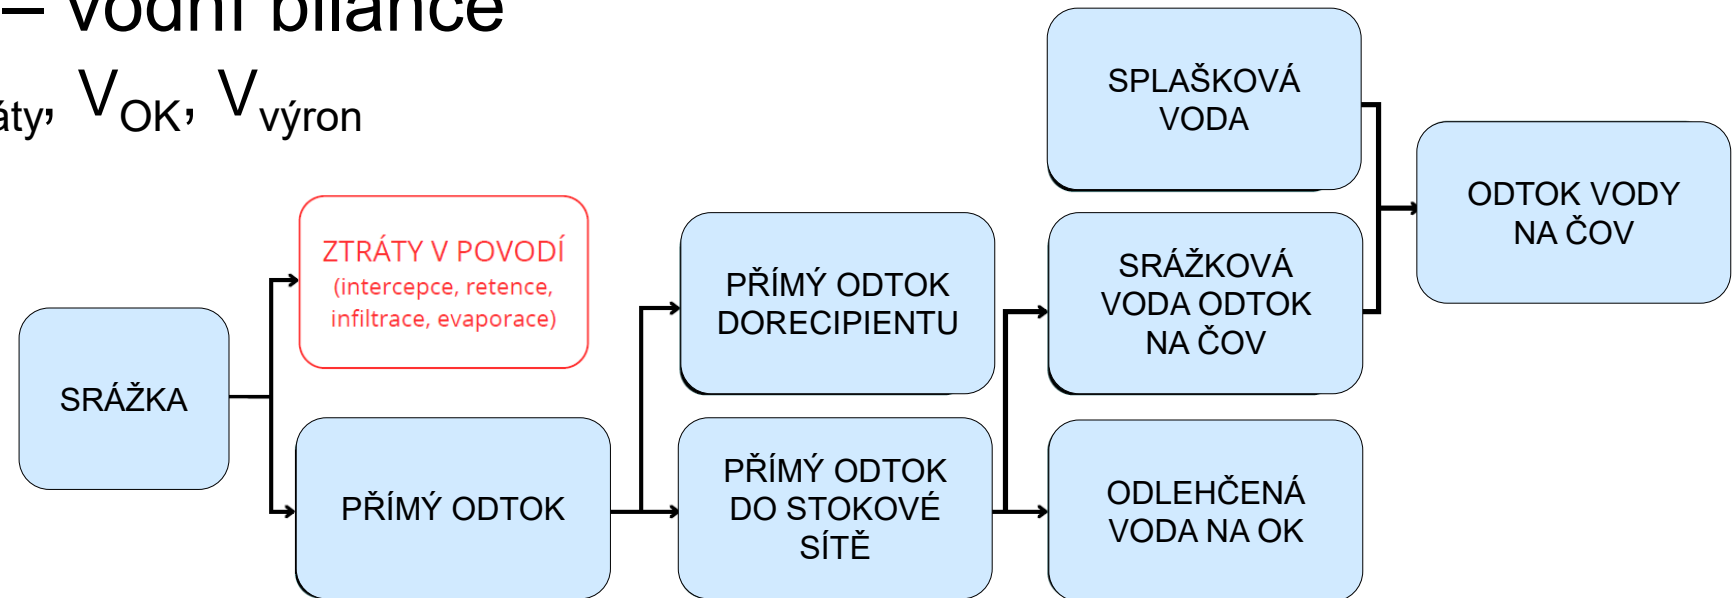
– vodní bilance

áty, $V_{OK}$, $V_{výron}$

SPLAŠKOVÁ VODA

ODTOK VODY NA ČOV

ZTRÁTY V POVODÍ (intercepce, retence, infiltrace, evaporace)

PŘÍMÝ ODTOK DORECIPIENTU

SRÁŽKOVÁ VODA ODTOK NA ČOV

SRÁŽKA

PŘÍMÝ ODTOK

PŘÍMÝ ODTOK DO STOKOVÉ SÍTĚ

ODLEHČENÁ VODA NA OK